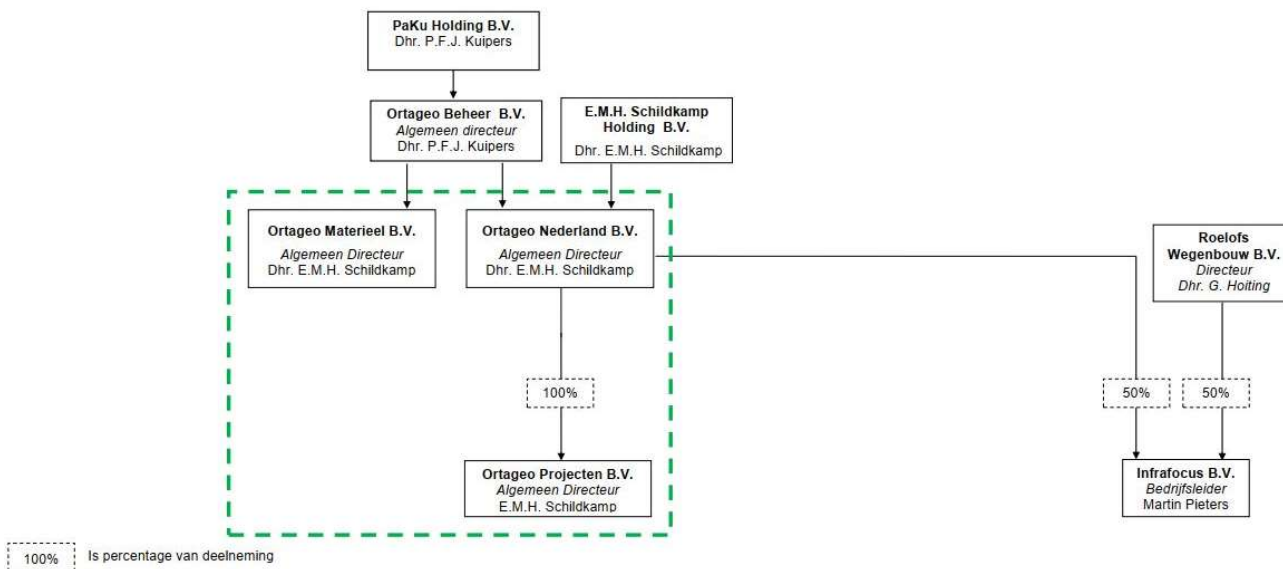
PaKu Holding B.V.
Dhr. P.F.J. Kuipers

Ortageo Beheer B.V.
Algemeen directeur
Dhr. P.F.J. Kuipers

E.M.H. Schildkamp Holding B.V.
Dhr. E.M.H. Schildkamp

Ortageo Materieel B.V.
Algemeen Directeur
Dhr. E.M.H. Schildkamp

Ortageo Nederland B.V.
Algemeen Directeur
Dhr. E.M.H. Schildkamp

Roelofs Wegenbouw B.V.
Directeur
Dhr. G. Hoiting

100%

50%

50%

Ortageo Projecten B.V.
Algemeen Directeur
E.M.H. Schildkamp

Infrafocus B.V.
Bedrijfsleider
Martin Pieters

100% Is percentage van deelneming